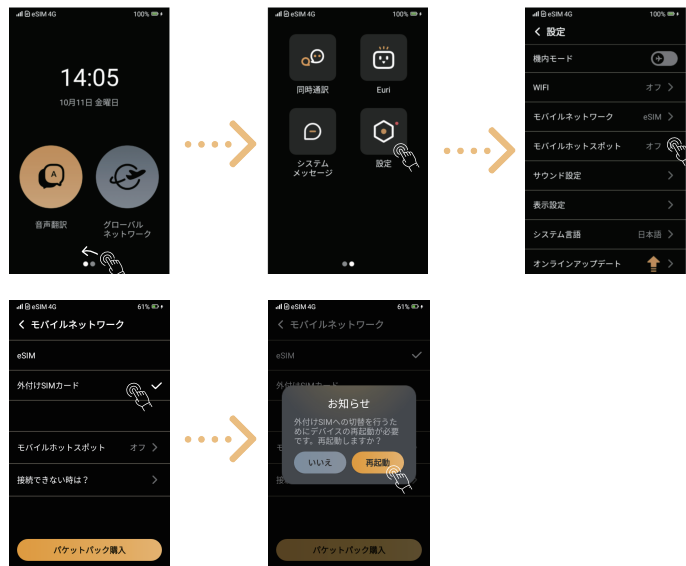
eSIM 4G 100%

14:05

10月11日 金曜日

音声翻訳

グローバル ネットワーク

eSIM 4G 100%

同時通訳

Euri

システム メッセージ

設定

eSIM 4G 100%

< 設定

機内モード

WIFI オフ >

モバイルネットワーク eSIM >

モバイルホットスポット オフ >

サウンド設定 >

表示設定 >

システム言語 日本語 >

オンラインアップデート >

eSIM 4G 61%

< モバイルネットワーク

eSIM

外付けSIMカード

モバイルホットスポット オフ >

接続できない時は？ >

パケットパック購入

eSIM 4G 61%

< モバイルネットワーク

eSIM

外付けSIMカード

お知らせ

外付けSIMへの切替を行うためにデバイスの再起動が必要です。再起動しますか？

いいえ

再起動

パケットパック購入